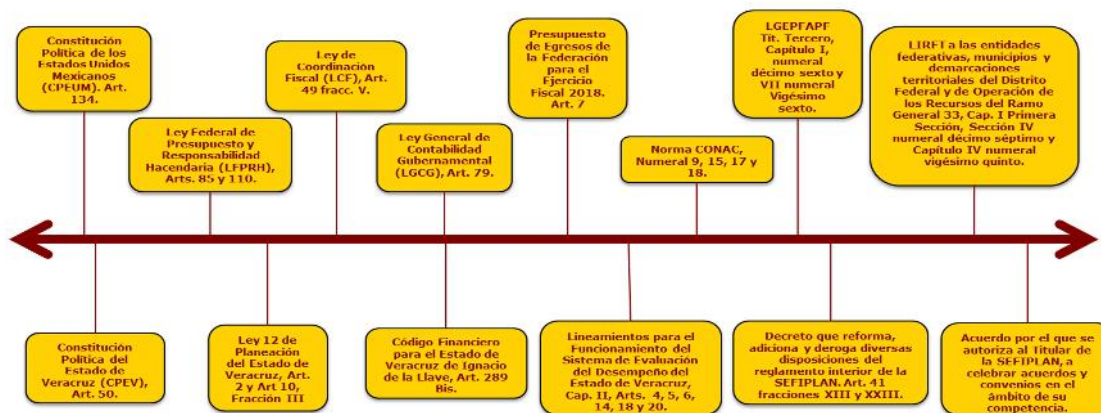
Constitución Política de los Estados Unidos Mexicanos (CPEUM). Art. 134.

Ley Federal de Presupuesto y Responsabilidad Hacendaria (LFPRH), Arts. 85 y 110.

Ley de Coordinación Fiscal (LCF), Art. 49 fracc. V.

Ley General de Contabilidad Gubernamental (LGCG), Art. 79.

Presupuesto de Egresos de la Federación para el Ejercicio Fiscal 2018. Art. 7

Norma CONAC, Numeral 9, 15, 17 y 18.

LGEPFAPF Tít. Tercero, Capítulo I, numeral décimo sexto y VII numeral Vigésimo sexto.

LIRFT a las entidades federativas, municipios y demarcaciones territoriales del Distrito Federal y de Operación de los Recursos del Ramo General 33, Cap. I Primera Sección, Sección IV numeral décimo séptimo y Capítulo IV numeral vigésimo quinto.

Constitución Política del Estado de Veracruz (CPEV), Art. 50.

Ley 12 de Planeación del Estado de Veracruz, Art. 2 y Art 10, Fracción III

Código Financiero para el Estado de Veracruz de Ignacio de la Llave, Art. 289 Bis.

Lineamientos para el Funcionamiento del Sistema de Evaluación del Desempeño del Estado de Veracruz, Cap. II, Arts. 4, 5, 6, 14, 18 y 20.

Decreto que reforma, adiciona y deroga diversas disposiciones del reglamento interior de la SEFIPLAN. Art. 41 fracciones XIII y XXIII.

Acuerdo por el que se autoriza al Titular de la SEFIPLAN, a celebrar acuerdos y convenios en el ámbito de su competencia.